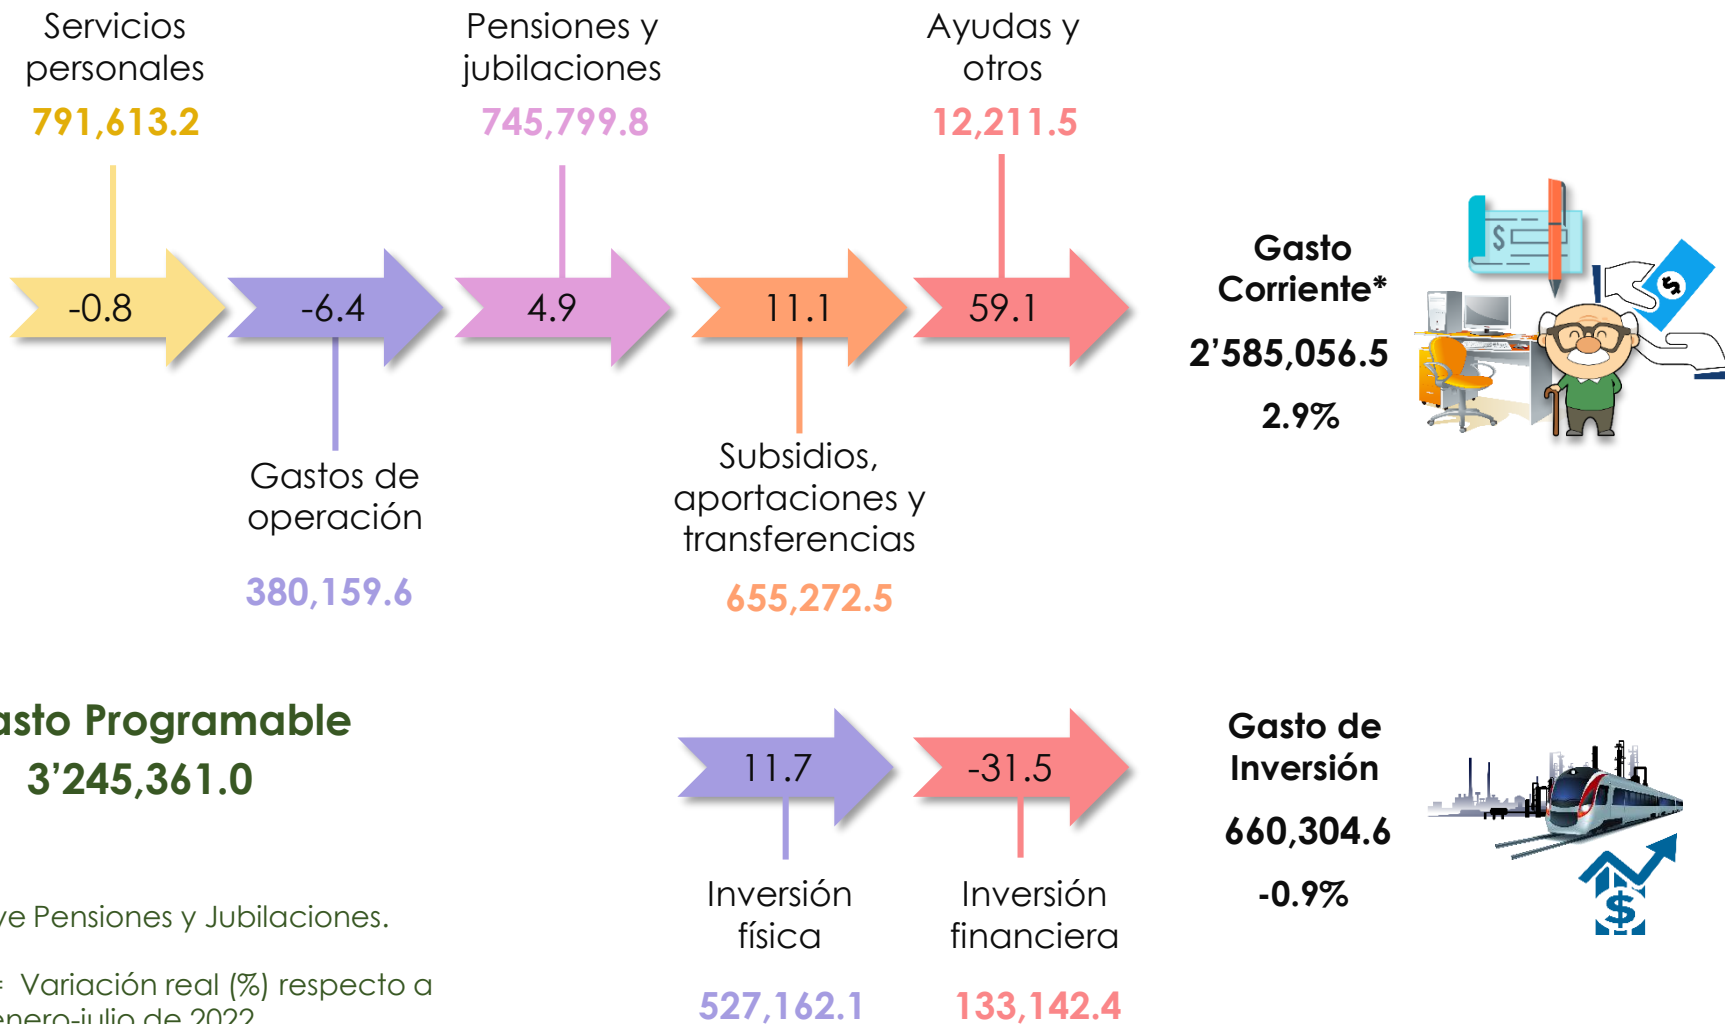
Servicios personales
791,613.2

Pensiones y jubilaciones
745,799.8

Ayudas y otros
12,211.5

-0.8

-6.4

4.9

11.1

59.1

Gasto Corriente*
2'585,056.5
2.9%

Gastos de operación
380,159.6

Subsidios, aportaciones y transferencias
655,272.5

asto Programable
3'245,361.0

11.7

-31.5

Gasto de Inversión
660,304.6
-0.9%

Inversión física
527,162.1

Inversión financiera
133,142.4

ye Pensiones y Jubilaciones.

= Variación real (%) respecto a enero-julio de 2022